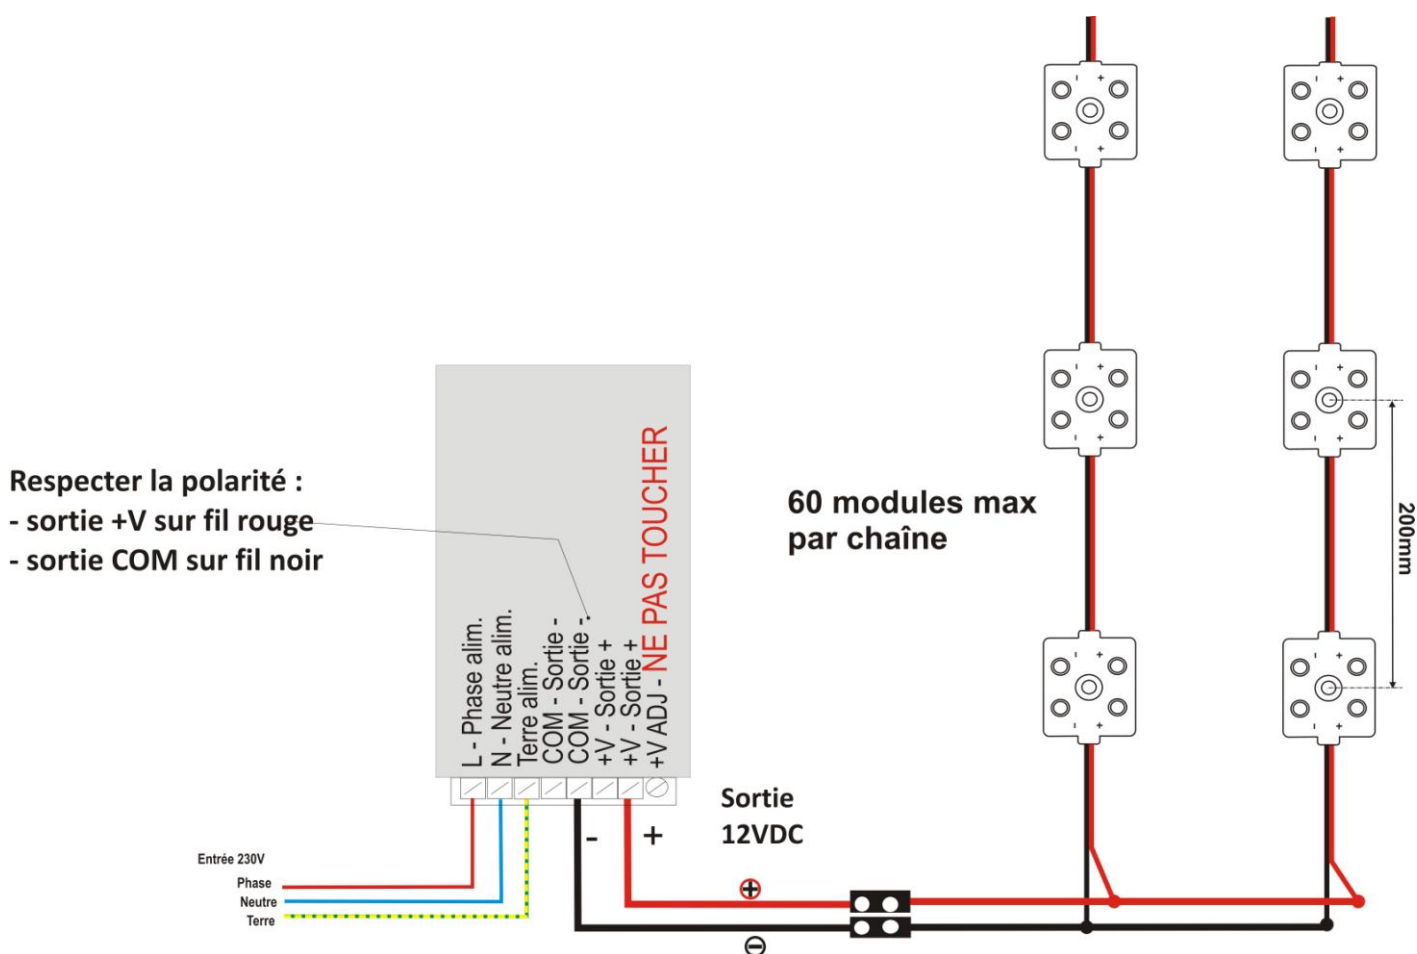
Respecter la polarité :
- sortie +V sur fil rouge
- sortie COM sur fil noir

L - Phase alim.
N - Neutre alim.
Terre alim.
COM - Sortie -
COM - Sortie -
+V - Sortie +
+V - Sortie +
+V ADJ - NE PAS TOUCHER

60 modules max
par chaîne

200mm

Sortie
12VDC

-
+

Entrée 230V
Phase
Neutre
Terre

⊕
⊖